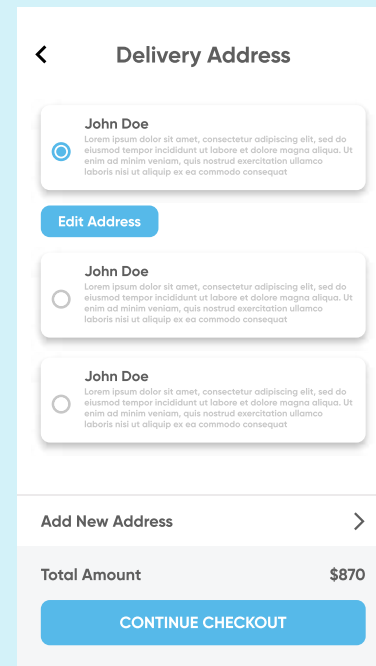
<

Delivery Address

John Doe
Lorem ipsum dolor sit amet, consectetur adipiscing elit, sed do eiusmod tempor incididunt ut labore et dolore magna aliqua. Ut enim ad minim veniam, quis nostrud exercitation ullamco laboris nisi ut aliquip ex ea commodo consequat

Edit Address

John Doe
Lorem ipsum dolor sit amet, consectetur adipiscing elit, sed do eiusmod tempor incididunt ut labore et dolore magna aliqua. Ut enim ad minim veniam, quis nostrud exercitation ullamco laboris nisi ut aliquip ex ea commodo consequat

John Doe
Lorem ipsum dolor sit amet, consectetur adipiscing elit, sed do eiusmod tempor incididunt ut labore et dolore magna aliqua. Ut enim ad minim veniam, quis nostrud exercitation ullamco laboris nisi ut aliquip ex ea commodo consequat

Add New Address

>

Total Amount

$870

CONTINUE CHECKOUT